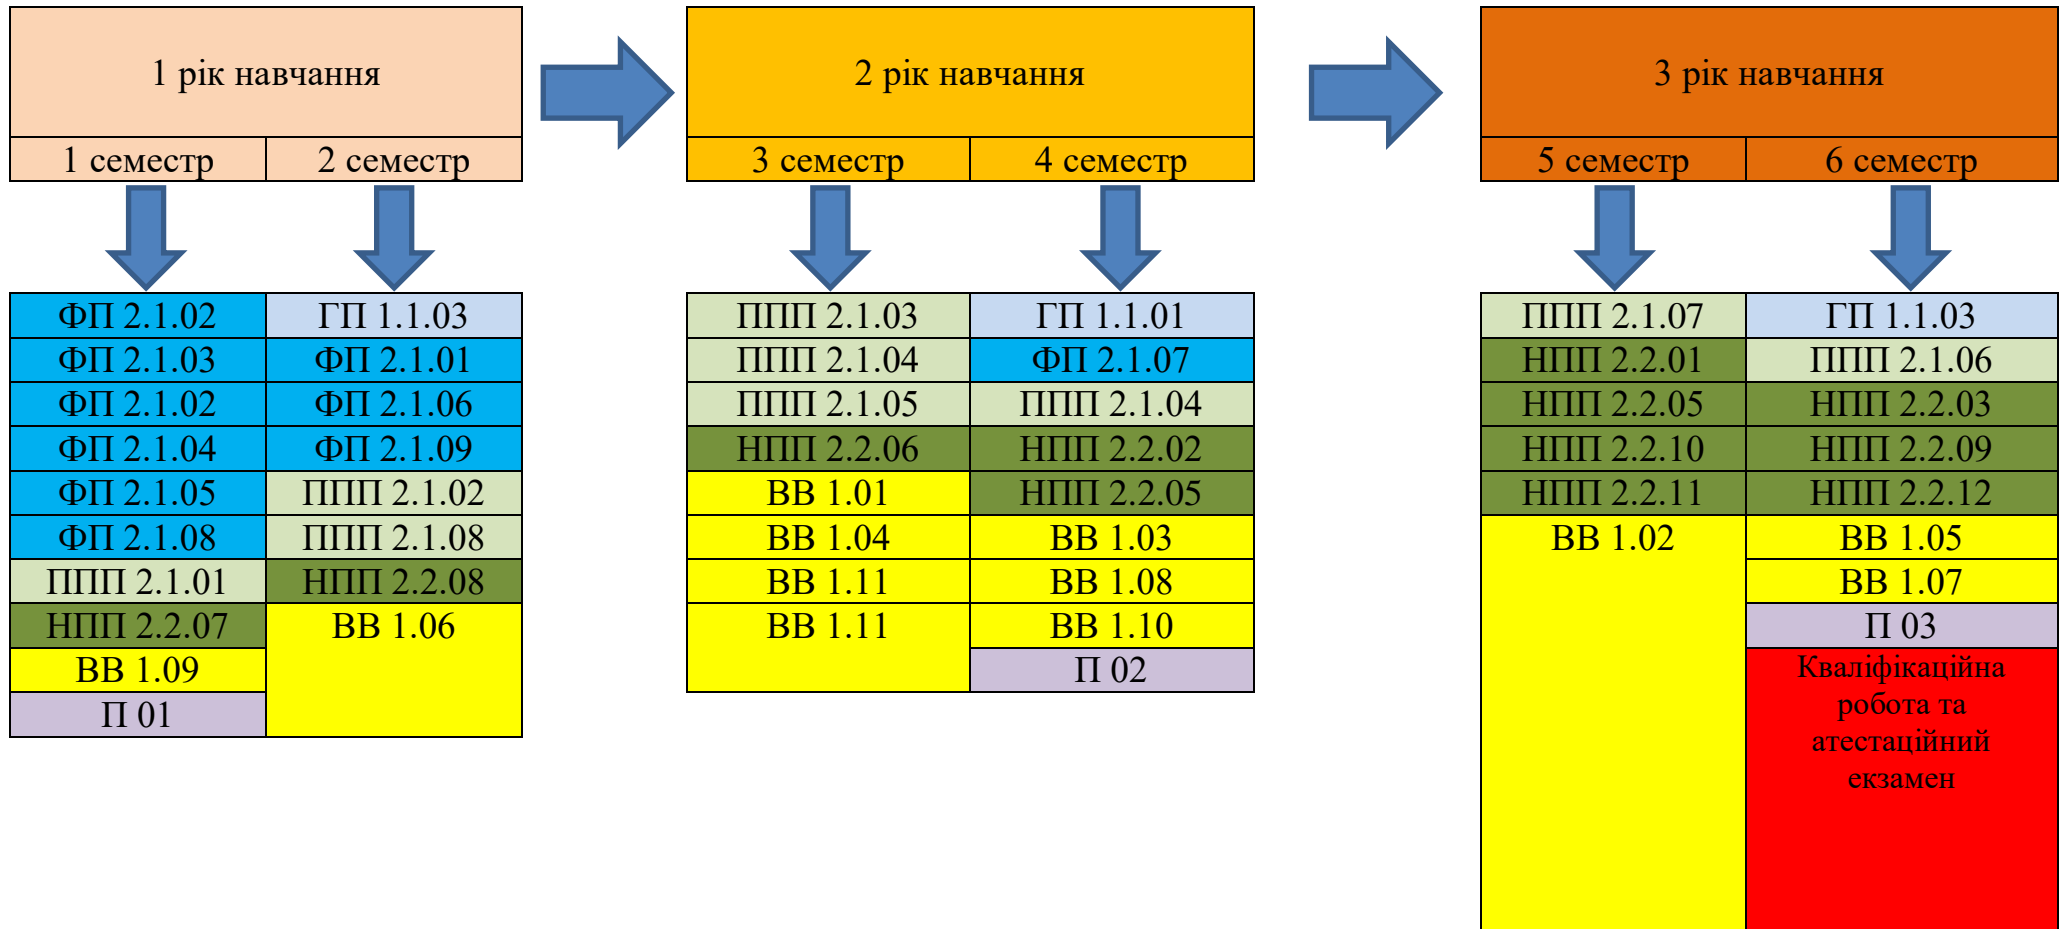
1 рік навчання

| 1 семестр | 2 семестр |
|---|---|
| ФП 2.1.02 | ГП 1.1.03 |
| ФП 2.1.03 | ФП 2.1.01 |
| ФП 2.1.02 | ФП 2.1.06 |
| ФП 2.1.04 | ФП 2.1.09 |
| ФП 2.1.05 | ППП 2.1.02 |
| ФП 2.1.08 | ППП 2.1.08 |
| ППП 2.1.01 | НПП 2.2.08 |
| НПП 2.2.07 | ВВ 1.06 |
| ВВ 1.09 | |
| П 01 | |

2 рік навчання

| 3 семестр | 4 семестр |
|---|---|
| ППП 2.1.03 | ГП 1.1.01 |
| ППП 2.1.04 | ФП 2.1.07 |
| ППП 2.1.05 | ППП 2.1.04 |
| НПП 2.2.06 | НПП 2.2.02 |
| ВВ 1.01 | НПП 2.2.05 |
| ВВ 1.04 | ВВ 1.03 |
| ВВ 1.11 | ВВ 1.08 |
| ВВ 1.11 | ВВ 1.10 |
| | П 02 |

3 рік навчання

| 5 семестр | 6 семестр |
|---|---|
| ППП 2.1.07 | ГП 1.1.03 |
| НПП 2.2.01 | ППП 2.1.06 |
| НПП 2.2.05 | НПП 2.2.03 |
| НПП 2.2.10 | НПП 2.2.09 |
| НПП 2.2.11 | НПП 2.2.12 |
| ВВ 1.02 | ВВ 1.05 |
| | ВВ 1.07 |
| | П 03 |
| | Кваліфікаційна робота та атестаційний екзамен |